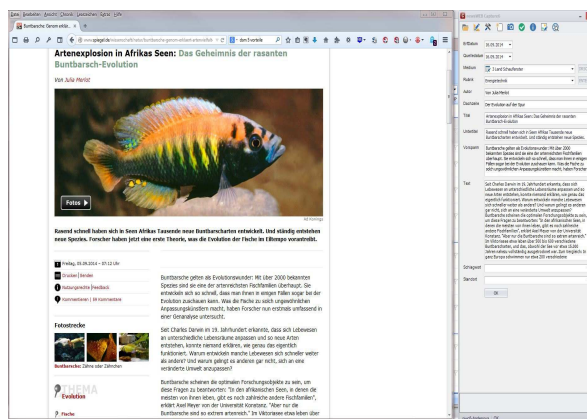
Datei Bearbeiten Ansicht Chronik Lesezeichen Extras Hilfe

Buntbarsche: Darwin erklä... ×

www.spiegel.de/wissenschaft/natur/buntbarsche-darwin-erklaert-artenvielfalt

Artenexplosion in Afrikas Seen: Das Geheimnis der rasanten Buntbarsch-Evolution

Von Julia Merlot

Fotos ▶

Rasend schnell haben sich in Seen Afrikas Tausende neue Buntbarscharten entwickelt. Und ständig entstehen neue Spezies. Forscher haben jetzt eine erste Theorie, was die Evolution der Fische im Eiltempo vorantreibt.

Freitag, 05.09.2014 – 07:12 Uhr

Drucken | Senden

Nutzungsrechte | Feedback

Kommentieren | 18 Kommentare

Fotostrecke

Buntbarsche: Zähne oder Zähnchen

THEMA Evolution

Fische

Buntbarsche gelten als Evolutionswunder: Mit über 2000 bekannten Spezies sind sie eine der artenreichsten Fischfamilien überhaupt. Sie entwickeln sich so schnell, dass man ihnen in einigen Fällen sogar bei der Evolution zuschauen kann. Was die Fische zu solch ungewöhnlichen Anpassungskünstlern macht, haben Forscher nun erstmals umfassend in einer Genanalyse untersucht.

Seit Charles Darwin im 19. Jahrhundert erkannte, dass sich Lebewesen an unterschiedliche Lebensräume anpassen und so neue Arten entstehen, konnte niemand erklären, wie genau das eigentlich funktioniert. Warum entwickeln manche Lebewesen sich schneller weiter als andere? Und warum gelingt es anderen gar nicht, sich an eine veränderte Umwelt anzupassen?

Buntbarsche scheinen die optimalen Forschungsobjekte zu sein, um diese Fragen zu beantworten: "In den afrikanischen Seen, in denen die meisten von ihnen leben, gibt es noch zahlreiche andere Fischfamilien", erklärt Axel Meyer von der Universität Konstanz. "Aber nur die Buntbarsche sind so extrem artenreich." Im Viktoriasee etwa leben über

Citavi Picker

Erfasst am 06.09.2014
Quelldatum 05.09.2014
Medium 1 Land Schaufenster
Rubrik Energietechnik
Autor Von Julia Merlot
Dachzeile Die Evolution auf der Spur
Titel Artenexplosion in Afrikas Seen: Das Geheimnis der rasanten Buntbarsch-Evolution
Untertitel Rasend schnell haben sich in Seen Afrikas Tausende neue Buntbarscharten entwickelt. Und ständig entstehen neue Spezies.
Vorspann Buntbarsche gelten als Evolutionswunder: Mit über 2000 bekannten Spezies sind sie eine der artenreichsten Fischfamilien überhaupt. Sie entwickeln sich so schnell, dass man ihnen in einigen Fällen sogar bei der Evolution zuschauen kann. Was die Fische zu solch ungewöhnlichen Anpassungskünstlern macht, haben Forscher
Text Seit Charles Darwin im 19. Jahrhundert erkannte, dass sich Lebewesen an unterschiedliche Lebensräume anpassen und so neue Arten entstehen, konnte niemand erklären, wie genau das eigentlich funktioniert. Warum entwickeln manche Lebewesen sich schneller weiter als andere? Und warum gelingt es anderen gar nicht, sich an eine veränderte Umwelt anzupassen? Buntbarsche scheinen die optimalen Forschungsobjekte zu sein, um diese Fragen zu beantworten: "In den afrikanischen Seen, in denen die meisten von ihnen leben, gibt es noch zahlreiche andere Fischfamilien", erklärt Axel Meyer von der Universität Konstanz. "Aber nur die Buntbarsche sind so extrem artenreich." Im Viktoriasee etwa leben über 500 bis 600 verschiedene Buntbarscharten, und das, obwohl der See vor etwa 15.000 Jahren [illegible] ausgetrocknet war. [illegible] über 1000 Arten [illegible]
Schlagwort
Stammtext
OK